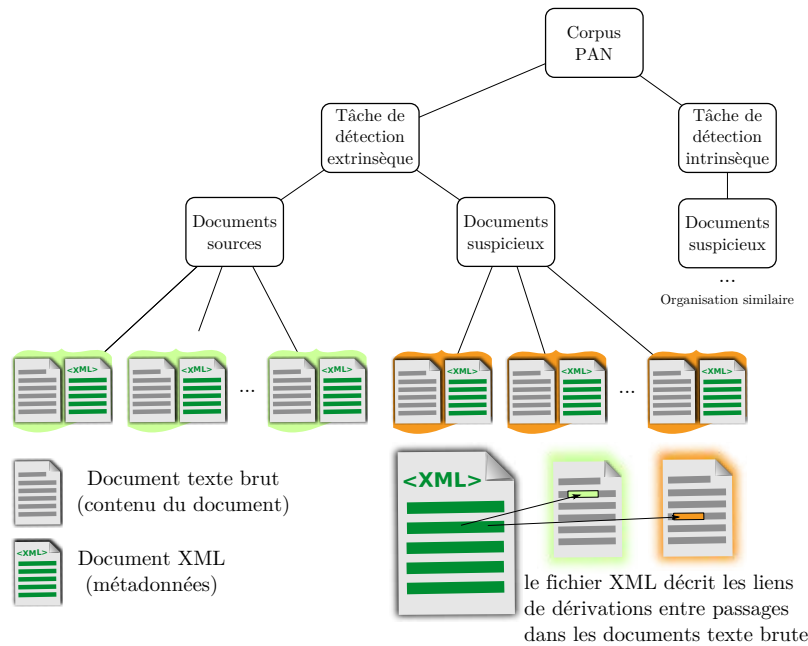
Corpus PAN

Tâche de détection extrinsèque

Tâche de détection intrinsèque

Documents sources

Documents suspicieux

Documents suspicieux

...

Organisation similaire

<XML>

<XML>

...

<XML>

<XML>

<XML>

...

<XML>

Document texte brut (contenu du document)

<XML>

Document XML (métadonnées)

<XML>

le fichier XML décrit les liens de dérivations entre passages dans les documents texte brute